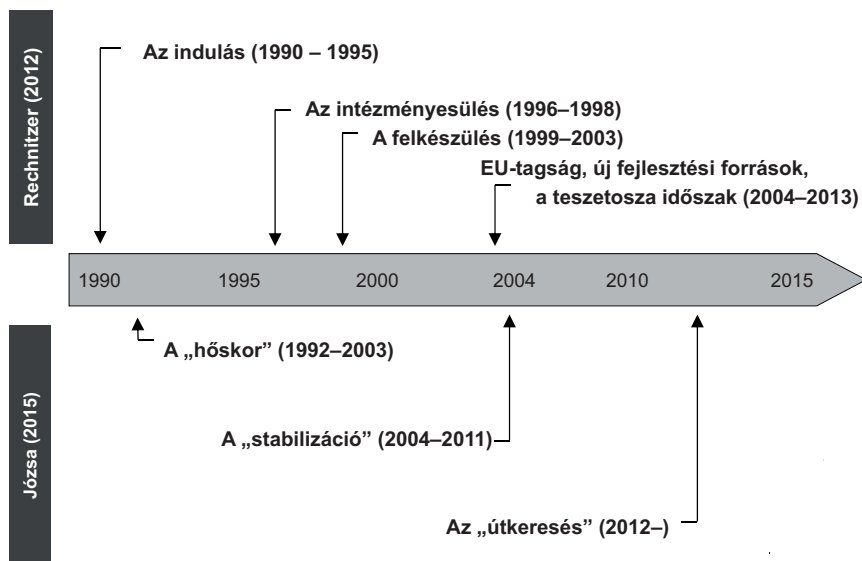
Rechnitzer (2012)

Az indulás (1990 – 1995)

Az intézményesülés (1996–1998)

A felkészülés (1999–2003)

EU-tagság, új fejlesztési források, a teszetosza időszak (2004–2013)

1990 1995 2000 2004 2010 2015

Józsa (2015)

A „hőskor" (1992–2003)

A „stabilizáció" (2004–2011)

Az „útkeresés" (2012–)